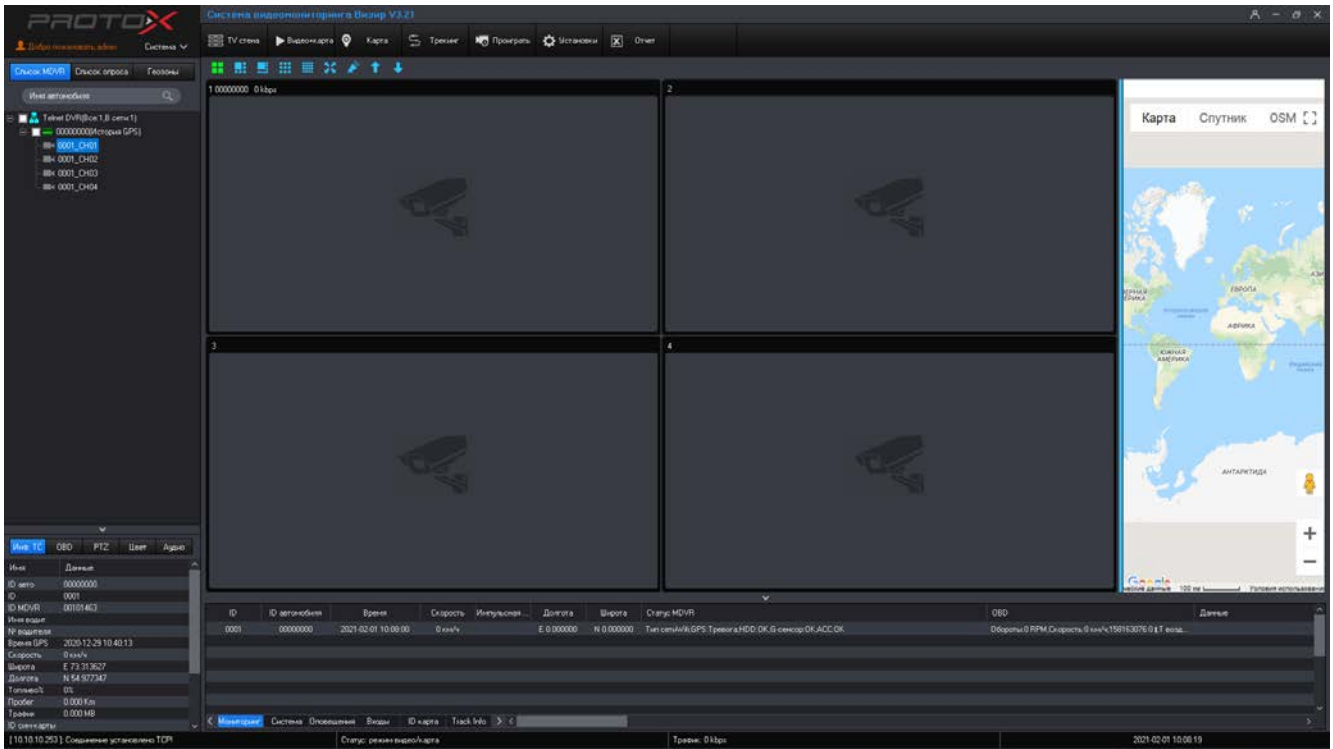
PROTOX

Добро пожаловать admin Система

Система видеомониторинга Вкзир V3.21

TV стена Видеокарта Карта Трекинг Проиграть Установки Отчет

Список MDVR Список опроса Геозоны

Имя автомобиля

Telnet DVR(Все:1,В сети:1)
00000000(История GPS)
0001_CH01
0001_CH02
0001_CH03
0001_CH04

1 00000000 0 kbps

2

3

4

Карта Спутник OSM

ЕВРОПА
АФРИКА
ЮЖНАЯ АМЕРИКА
АНТАРКТИДА

Google
Картографические данные 100 км Условия использования

Инф. ТС OBD PTZ Цвет Аудио

| Имя | Данные |
|---|---|
| ID авто | 00000000 |
| ID | 0001 |
| ID MDVR | 00101463 |
| Имя водит. | |
| № водителя | |
| Время GPS | 2020-12-29 10:40:13 |
| Скорость | 0 км/ч |
| Широта | E 73.313627 |
| Долгота | N 54.977347 |
| Топливо% | 0% |
| Пробег | 0.000 Km |
| Трафик | 0.000 MB |
| ID сим-карты | |

| ID | ID автомобиля | Время | Скорость | Импульсная... | Долгота | Широта | Статус MDVR | OBD | Данные |
|---|---|---|---|---|---|---|---|---|---|
| 0001 | 00000000 | 2021-02-01 10:08:00 | 0 км/ч | | E 0.000000 | N 0.000000 | Тип сети:Wifi,GPS:Тревога,HDD:OK,G-сенсор:OK,ACC:OK | Обороты:0 RPM,Скорость:0 км/ч,158163076 0,t,T возд... | |

Мониторинг Система Оповещения Входы ID карта Track Info

[10.10.10.253] Соединение установлено TCP! Статус: режим видео/карта Трафик: 0 kbps 2021-02-01 10:08:19